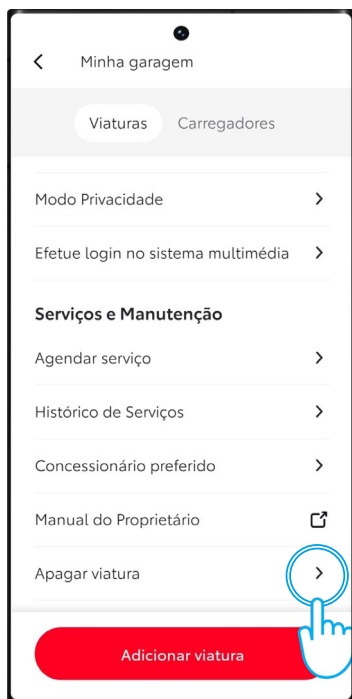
<
Minha garagem

Viaturas
Carregadores

Modo Privacidade >

Efetue login no sistema multimédia >

Serviços e Manutenção

Agendar serviço >

Histórico de Serviços >

Concessionário preferido >

Manual do Proprietário

Apagar viatura >

Adicionar viatura